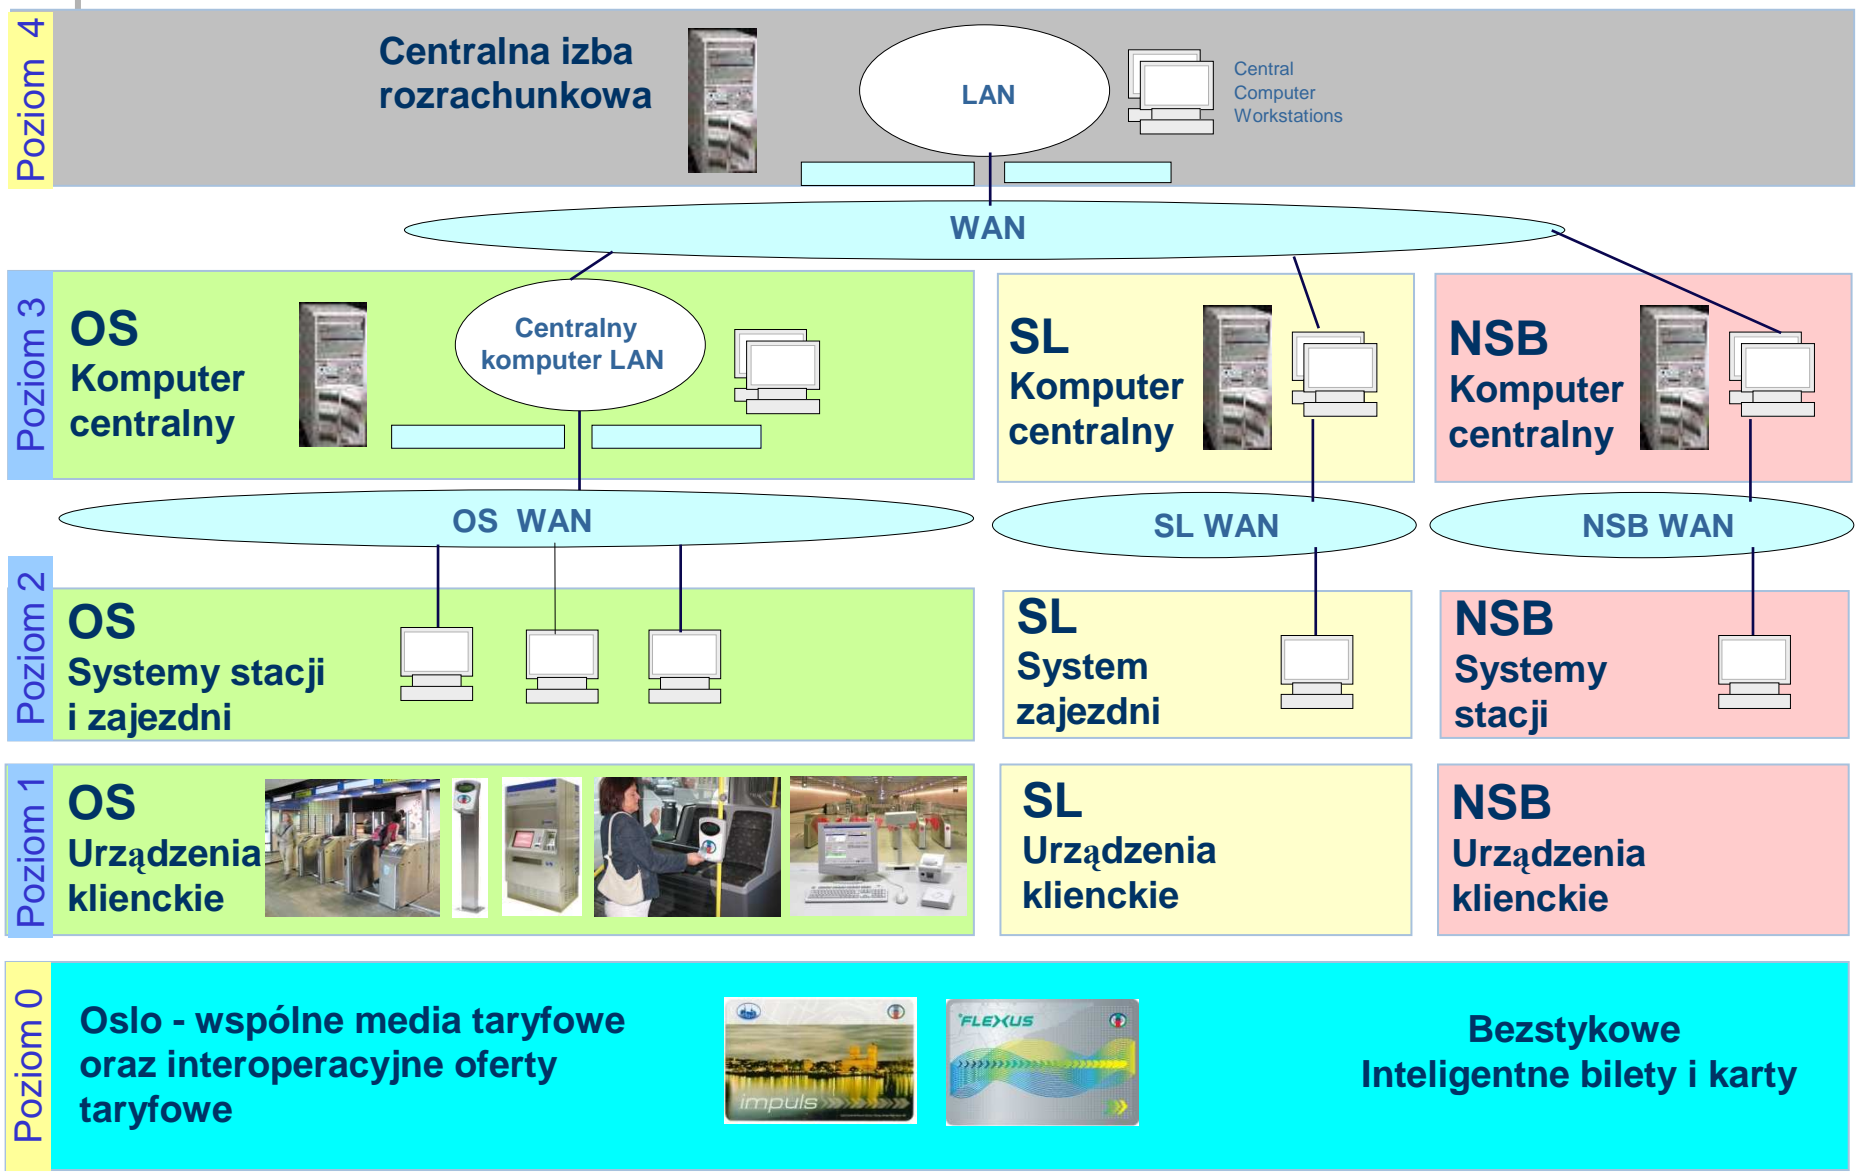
Poziom 4

Centralna izba rozrachunkowa

LAN

Central Computer Workstations

WAN

Poziom 3

OS Komputer centralny

Centralny komputer LAN

SL Komputer centralny

NSB Komputer centralny

OS WAN

SL WAN

NSB WAN

Poziom 2

OS Systemy stacji i zajezdni

SL System zajezdni

NSB Systemy stacji

Poziom 1

OS Urządzenia klienckie

SL Urządzenia klienckie

NSB Urządzenia klienckie

Poziom 0

Oslo - wspólne media taryfowe oraz interoperacyjne oferty taryfowe

impuls

FLEXUS

Bezstykowe Inteligentne bilety i karty